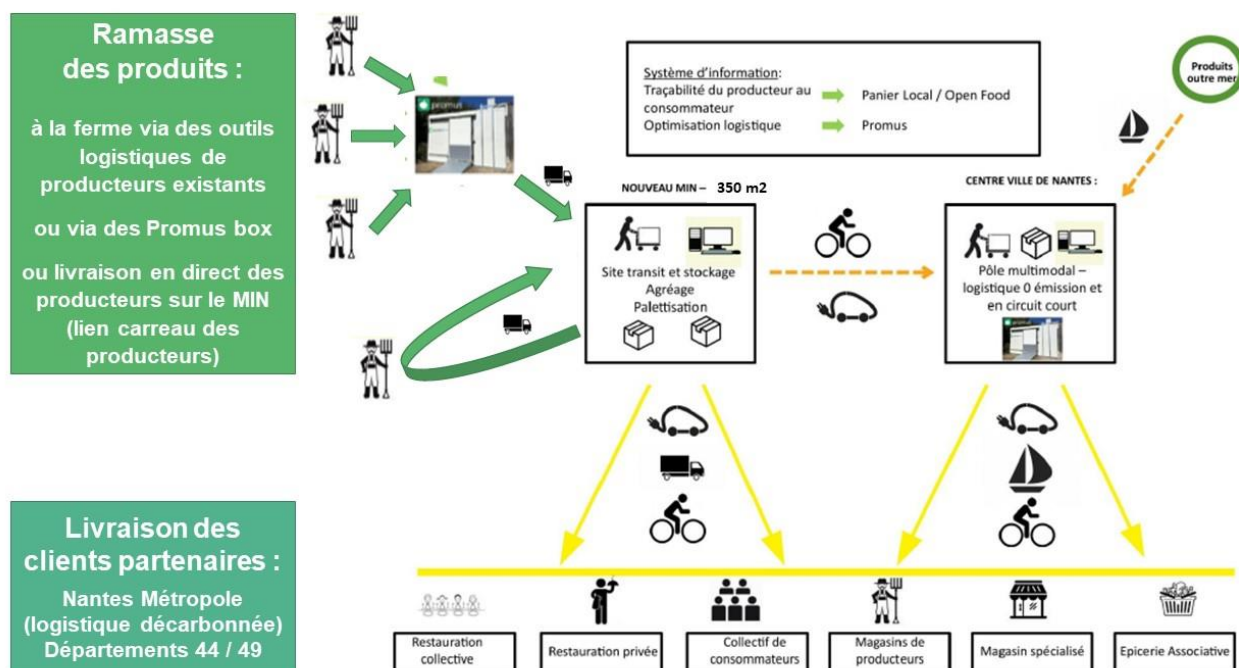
Ramasse des produits :

à la ferme via des outils logistiques de producteurs existants

ou via des Promus box

ou livraison en direct des producteurs sur le MIN (lien carreau des producteurs)

promus

Système d'information:
Traçabilité du producteur au consommateur → Panier Local / Open Food
Optimisation logistique → Promus

Produits outre mer

NOUVEAU MIN – 350 m2

Site transit et stockage
Agréage
Palettisation

CENTRE VILLE DE NANTES :

Pôle multimodal – logistique 0 émission et en circuit court

Livraison des clients partenaires :

Nantes Métropole (logistique décarbonnée)
Départements 44 / 49

Restauration collective

Restauration privée

Collectif de consommateurs

Magasins de producteurs

Magasin spécialisé

Epicerie Associative